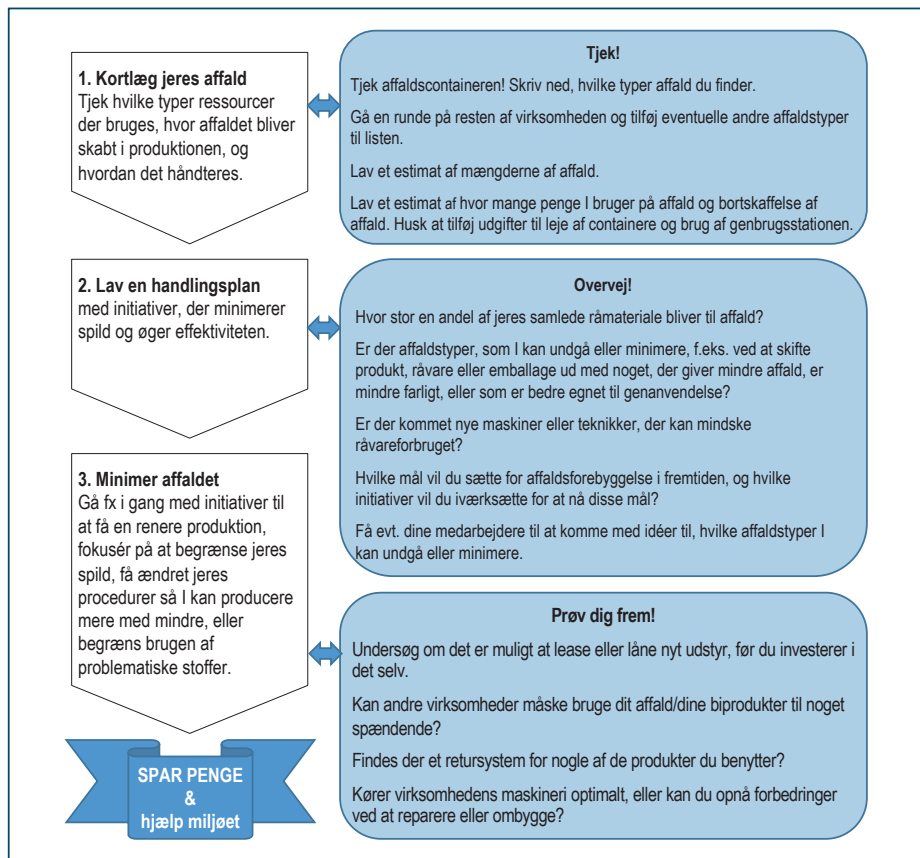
**1. Kortlæg jeres affald**
Tjek hvilke typer ressourcer der bruges, hvor affaldet bliver skabt i produktionen, og hvordan det håndteres.

**Tjek!**

Tjek affaldscontaineren! Skriv ned, hvilke typer affald du finder.

Gå en runde på resten af virksomheden og tilføj eventuelle andre affaldstyper til listen.

Lav et estimat af mængderne af affald.

Lav et estimat af hvor mange penge I bruger på affald og bortskaffelse af affald. Husk at tilføj udgifter til leje af containere og brug af genbrugsstationen.

**2. Lav en handlingsplan**
med initiativer, der minimerer spild og øger effektiviteten.

**Overvej!**

Hvor stor en andel af jeres samlede råmateriale bliver til affald?

Er der affaldstyper, som I kan undgå eller minimere, f.eks. ved at skifte produkt, råvare eller emballage ud med noget, der giver mindre affald, er mindre farligt, eller som er bedre egnet til genanvendelse?

Er der kommet nye maskiner eller teknikker, der kan mindske råvareforbruget?

Hvilke mål vil du sætte for affaldsforebyggelse i fremtiden, og hvilke initiativer vil du iværksætte for at nå disse mål?

Få evt. dine medarbejdere til at komme med idéer til, hvilke affaldstyper I kan undgå eller minimere.

**3. Minimer affaldet**
Gå fx i gang med initiativer til at få en renere produktion, fokusér på at begrænse jeres spild, få ændret jeres procedurer så I kan producere mere med mindre, eller begræns brugen af problematiske stoffer.

**Prøv dig frem!**

Undersøg om det er muligt at lease eller låne nyt udstyr, før du investerer i det selv.

Kan andre virksomheder måske bruge dit affald/dine biprodukter til noget spændende?

Findes der et retursystem for nogle af de produkter du benytter?

Kører virksomhedens maskineri optimalt, eller kan du opnå forbedringer ved at reparere eller ombygge?

SPAR PENGE
&
hjælp miljøet